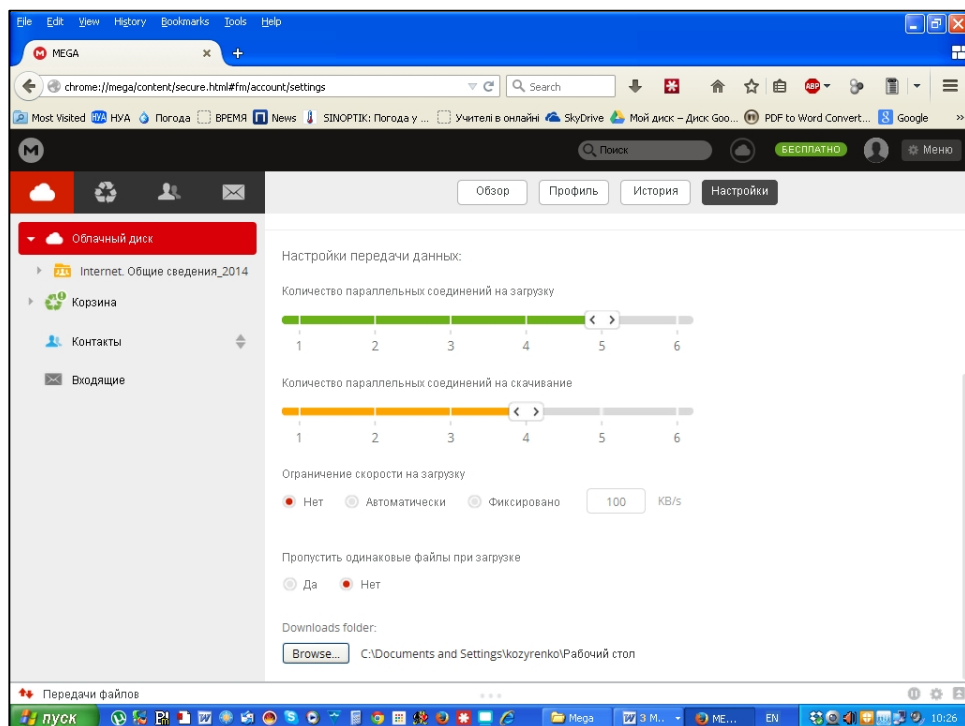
File Edit View History Bookmarks Tools Help

MEGA ×

chrome://mega/content/secure.html#fm/account/settings

Search

Most Visited НУА Погода ВРЕМЯ News SINOPTIK: Погода у ... Учителі в онлайні SkyDrive Мой диск – Диск Goo... PDF to Word Convert... Google

Поиск БЕСПЛАТНО Меню

Обзор Профиль История Настройки

Облачный диск

Internet. Общие сведения_2014

Корзина

Контакты

Входящие

Настройки передачи данных:

Количество параллельных соединений на загрузку

| 1 | 2 | 3 | 4 | 5 | 6 |
|---|---|---|---|---|---|

Количество параллельных соединений на скачивание

| 1 | 2 | 3 | 4 | 5 | 6 |
|---|---|---|---|---|---|

Ограничение скорости на загрузку

Нет Автоматически Фиксировано 100 KB/s

Пропустить одинаковые файлы при загрузке

Да Нет

Downloads folder:

Browse... C:\Documents and Settings\kozyrenko\Рабочий стол

Передачи файлов

пуск Mega 3 M... ME... EN 10:26